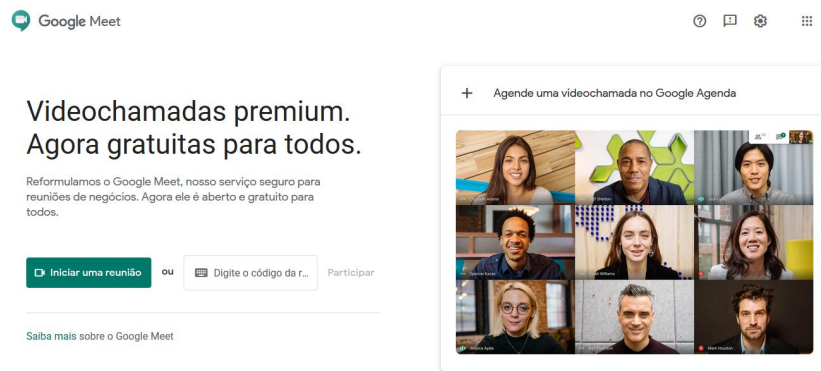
Google Meet

Videochamadas premium. Agora gratuitas para todos.

Reformulamos o Google Meet, nosso serviço seguro para reuniões de negócios. Agora ele é aberto e gratuito para todos.

Iniciar uma reunião

ou

Digite o código da r...

Participar

Saiba mais sobre o Google Meet

+ Agende uma videochamada no Google Agenda